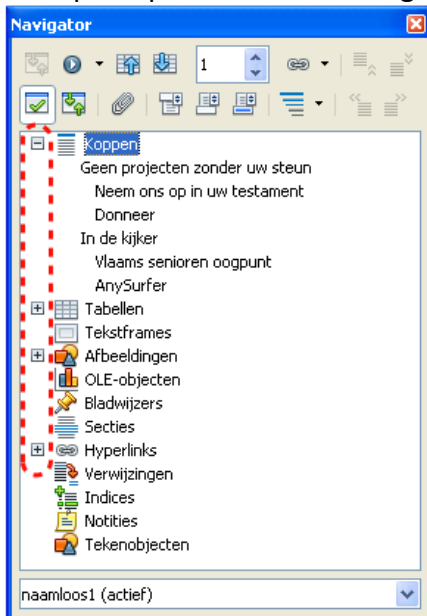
Navigator

1

Koppen
Geen projecten zonder uw steun
Neem ons op in uw testament
Donneer
In de kijker
Vlaams senioren oogpunt
AnySurfer
Tabellen
Tekstframes
Afbeeldingen
OLE-objecten
Bladwijzers
Secties
Hyperlinks
Verwijzingen
Indices
Notities
Tekenobjecten

naamloos1 (actief)